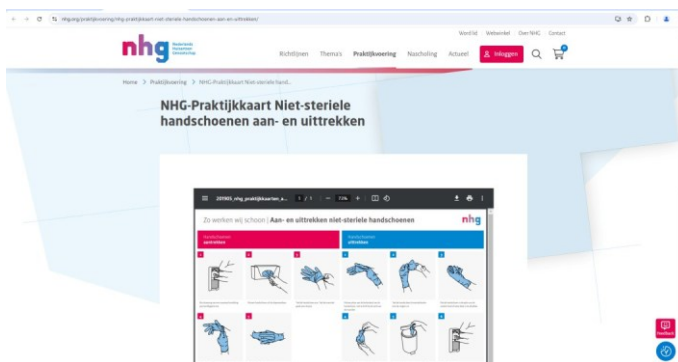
nhg.org/praktijkvoering/nhg-praktijkkaart-niet-steriele-handschoenen-aan-en-uittrekken/

Word lid | Webwinkel | Over NHG | Contact

nhg Nederlands Huisartsen Genootschap

Richtlijnen Thema's Praktijkvoering Nascholing Actueel Inloggen

Home > Praktijkvoering > NHG-Praktijkkaart Niet-steriele hand...

NHG-Praktijkkaart Niet-steriele handschoenen aan- en uittrekken

209905_nhg_praktijkkaarten_a... 1 / 1 | — 72% +

Zo werken wij schoon | Aan- en uittrekken niet-steriele handschoenen nhg

Handschoenen aantrekken

Handschoenen uittrekken

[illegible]

Feedback